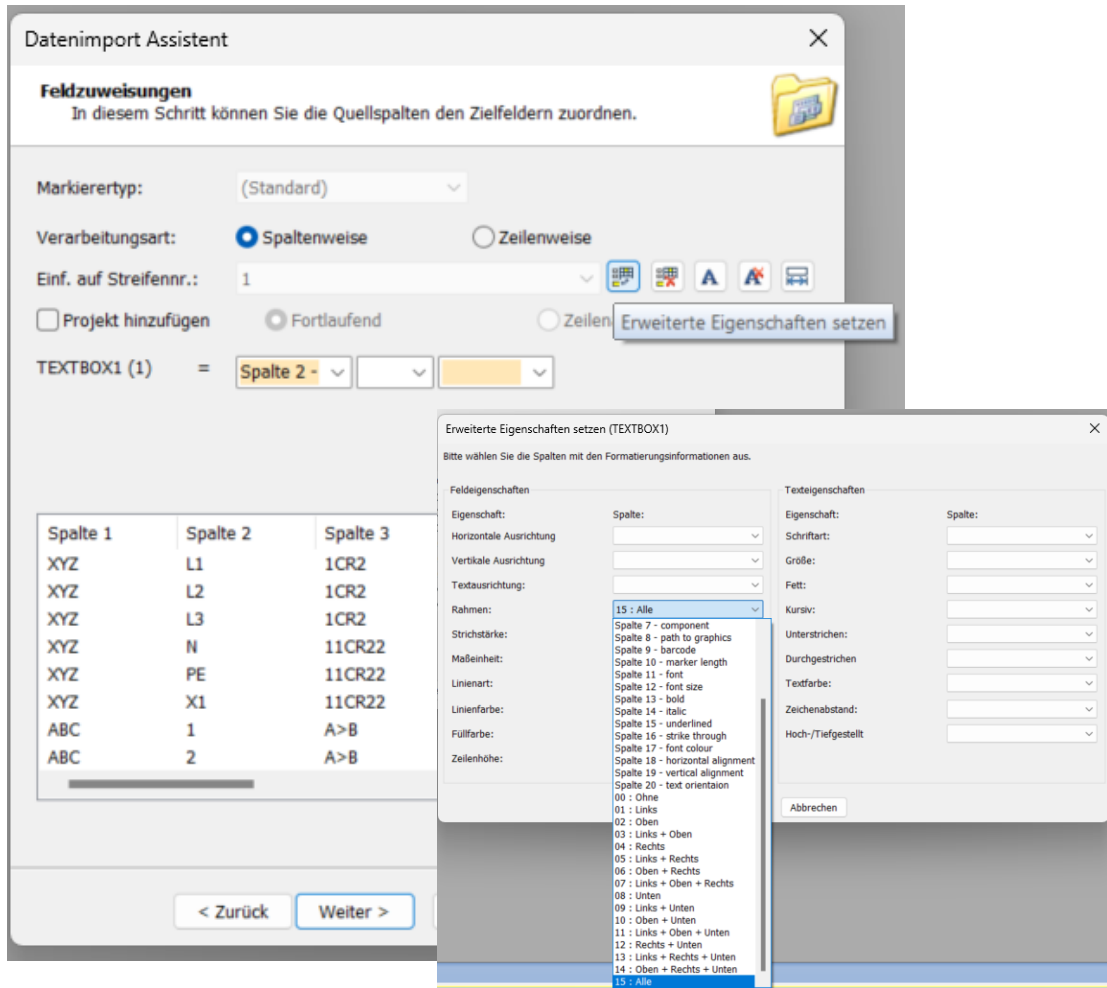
Datenimport Assistent

Feldzuweisungen
In diesem Schritt können Sie die Quellspalten den Zielfeldern zuordnen.

Markierertyp: (Standard)

Verarbeitungsart: Spaltenweise Zeilenweise

Einf. auf Streifennr.: 1

Projekt hinzufügen Fortlaufend Zeilen

Erweiterte Eigenschaften setzen

TEXTBOX1 (1) = Spalte 2 -

| Spalte 1 | Spalte 2 | Spalte 3 |
|---|---|---|
| XYZ | L1 | 1CR2 |
| XYZ | L2 | 1CR2 |
| XYZ | L3 | 1CR2 |
| XYZ | N | 11CR22 |
| XYZ | PE | 11CR22 |
| XYZ | X1 | 11CR22 |
| ABC | 1 | A>B |
| ABC | 2 | A>B |

< Zurück Weiter >

Erweiterte Eigenschaften setzen (TEXTBOX1)

Bitte wählen Sie die Spalten mit den Formatierungsinformationen aus.

Feldeigenschaften
Eigenschaft: Spalte:
Horizontale Ausrichtung
Vertikale Ausrichtung
Textausrichtung:
Rahmen: 15 : Alle
Strichstärke:
Maßeinheit:
Linienart:
Linienfarbe:
Füllfarbe:
Zeilenhöhe:

Spalte 7 - component
Spalte 8 - path to graphics
Spalte 9 - barcode
Spalte 10 - marker length
Spalte 11 - font
Spalte 12 - font size
Spalte 13 - bold
Spalte 14 - italic
Spalte 15 - underlined
Spalte 16 - strike through
Spalte 17 - font colour
Spalte 18 - horizontal alignment
Spalte 19 - vertical alignment
Spalte 20 - text orientaion
00 : Ohne
01 : Links
02 : Oben
03 : Links + Oben
04 : Rechts
05 : Links + Rechts
06 : Oben + Rechts
07 : Links + Oben + Rechts
08 : Unten
09 : Links + Unten
10 : Oben + Unten
11 : Links + Oben + Unten
12 : Rechts + Unten
13 : Links + Rechts + Unten
14 : Oben + Rechts + Unten
15 : Alle

Texteigenschaften
Eigenschaft: Spalte:
Schriftart:
Größe:
Fett:
Kursiv:
Unterstrichen:
Durchgestrichen
Textfarbe:
Zeichenabstand:
Hoch-/Tiefgestellt

Abbrechen